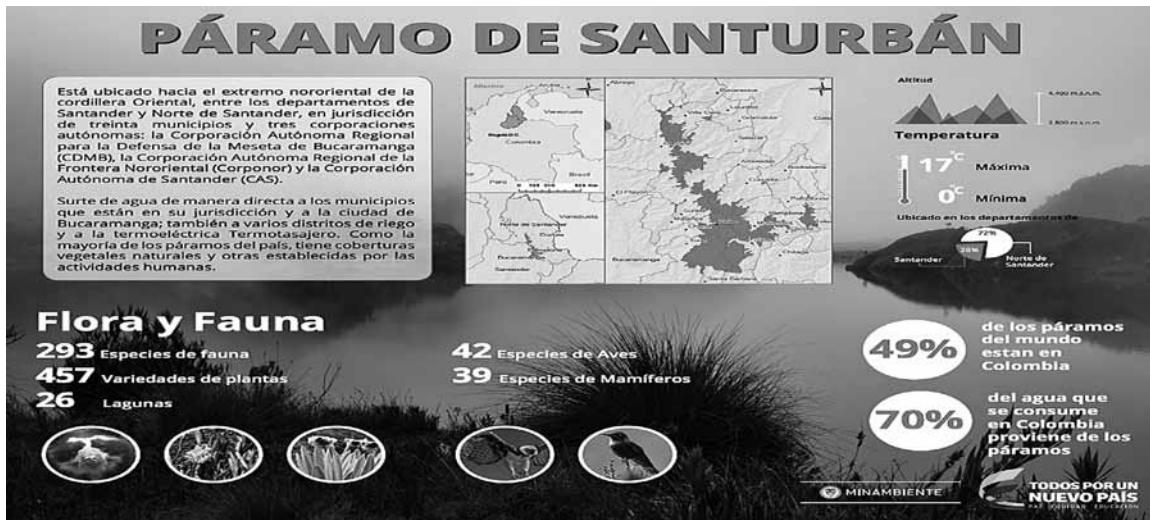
PÁRAMO DE SANTURBÁN

Está ubicado hacia el extremo nororiental de la cordillera Oriental, entre los departamentos de Santander y Norte de Santander, en jurisdicción de treinta municipios y tres corporaciones autónomas: la Corporación Autónoma Regional para la Defensa de la Meseta de Bucaramanga (CDMB), la Corporación Autónoma Regional de la Frontera Nororiental (Corponor) y la Corporación Autónoma de Santander (CAS).

Surte de agua de manera directa a los municipios que están en su jurisdicción y a la ciudad de Bucaramanga; también a varios distritos de riego y a la termoeléctrica Termotasajero. Como la mayoría de los páramos del país, tiene coberturas vegetales naturales y otras establecidas por las actividades humanas.

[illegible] Colombia Venezuela Brasil Perú Norte de Santander Santander Bucaramanga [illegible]

Altitud
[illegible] m.s.n.m.
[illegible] m.s.n.m.

Temperatura
17°C Máxima
0°C Mínima

Ubicado en los departamentos de
72%
28%
Santander
Norte de Santander

Flora y Fauna
293 Especies de fauna
457 Variedades de plantas
26 Lagunas
42 Especies de Aves
39 Especies de Mamíferos

49% de los páramos del mundo estan en Colombia

70% del agua que se consume en Colombia proviene de los páramos

MINAMBIENTE

TODOS POR UN NUEVO PAÍS
PAZ EQUIDAD EDUCACIÓN